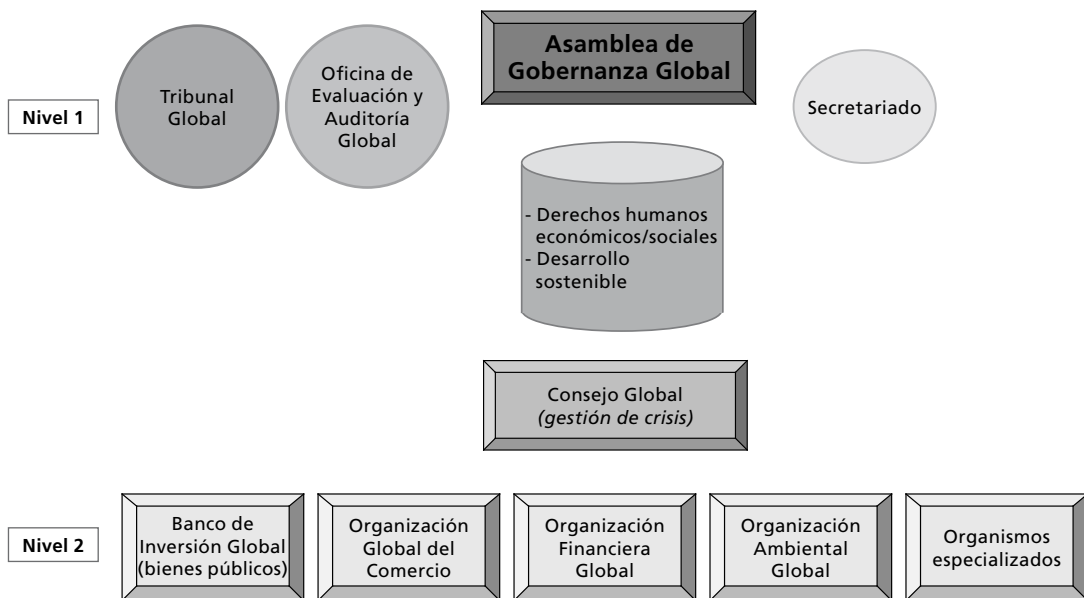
Nivel 1

Tribunal Global

Oficina de Evaluación y Auditoría Global

Asamblea de Gobernanza Global

Secretariado

- Derechos humanos económicos/sociales
- Desarrollo sostenible

Consejo Global
*(gestión de crisis)*

Nivel 2

Banco de Inversión Global (bienes públicos)

Organización Global del Comercio

Organización Financiera Global

Organización Ambiental Global

Organismos especializados